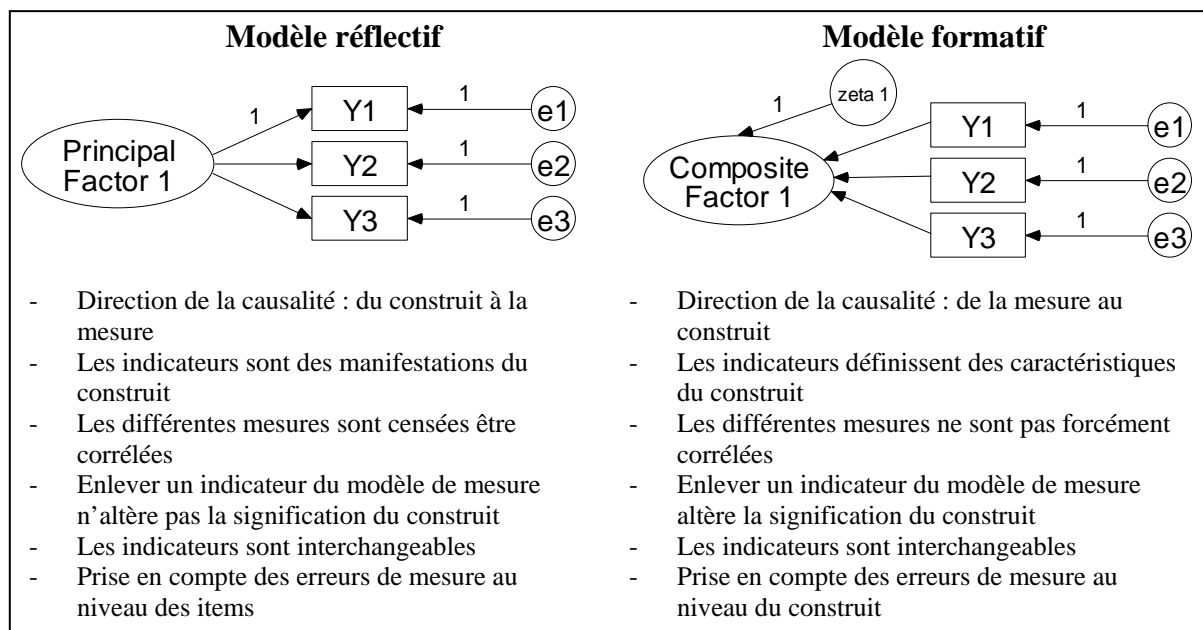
**Modèle réflectif**

1

Y1

1

e1

Principal Factor 1

Y2

1

e2

Y3

1

e3

- Direction de la causalité : du construit à la mesure
- Les indicateurs sont des manifestations du construit
- Les différentes mesures sont censées être corrélées
- Enlever un indicateur du modèle de mesure n'altère pas la signification du construit
- Les indicateurs sont interchangeables
- Prise en compte des erreurs de mesure au niveau des items

**Modèle formatif**

1

zeta 1

Y1

1

e1

Composite Factor 1

Y2

1

e2

Y3

1

e3

- Direction de la causalité : de la mesure au construit
- Les indicateurs définissent des caractéristiques du construit
- Les différentes mesures ne sont pas forcément corrélées
- Enlever un indicateur du modèle de mesure altère la signification du construit
- Les indicateurs sont interchangeables
- Prise en compte des erreurs de mesure au niveau du construit